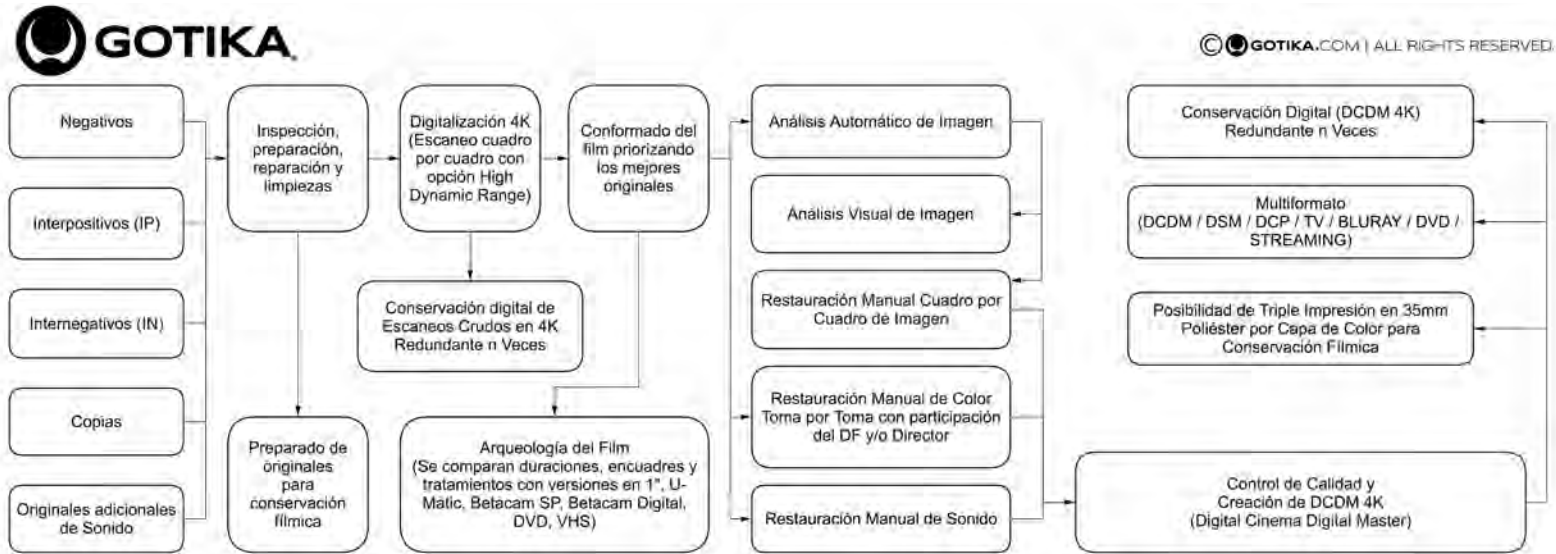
GOTIKA

© GOTIKA.COM | ALL RIGHTS RESERVED

Negativos

Interpositivos (IP)

Internegativos (IN)

Copias

Originales adicionales de Sonido

Inspección, preparación, reparación y limpiezas

Preparado de originales para conservación fílmica

Digitalización 4K (Escaneo cuadro por cuadro con opción High Dynamic Range)

Conservación digital de Escaneos Crudos en 4K Redundante n Veces

Conformado del film priorizando los mejores originales

Arqueología del Film (Se comparan duraciones, encuadres y tratamientos con versiones en 1", U-Matic, Betacam SP, Betacam Digital, DVD, VHS)

Análisis Automático de Imagen

Análisis Visual de Imagen

Restauración Manual Cuadro por Cuadro de Imagen

Restauración Manual de Color Toma por Toma con participación del DF y/o Director

Restauración Manual de Sonido

Conservación Digital (DCDM 4K) Redundante n Veces

Multiformato (DCDM / DSM / DCP / TV / BLURAY / DVD / STREAMING)

Posibilidad de Triple Impresión en 35mm Poliéster por Capa de Color para Conservación Fílmica

Control de Calidad y Creación de DCDM 4K (Digital Cinema Digital Master)